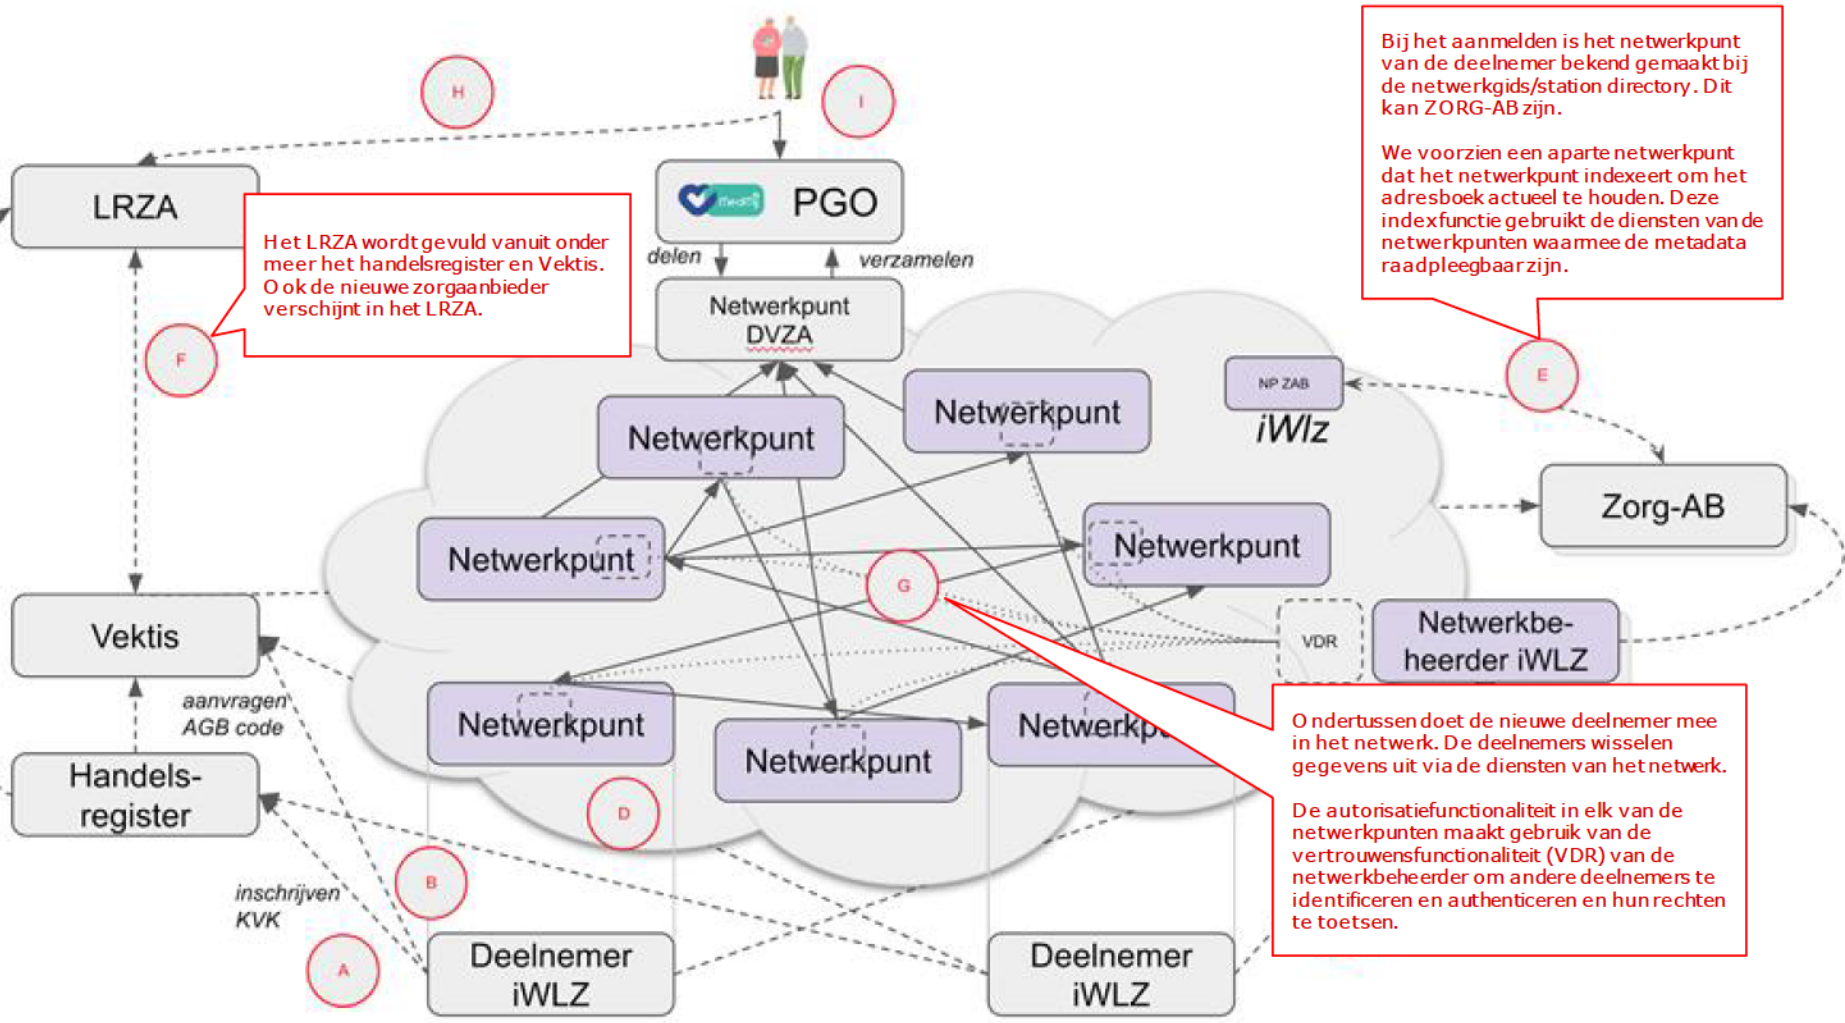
H

I

Bij het aanmelden is het netwerkpunt van de deelnemer bekend gemaakt bij de netwerkgids/station directory. Dit kan ZORG-AB zijn.

We voorzien een aparte netwerkpunt dat het netwerkpunt indexeert om het adresboek actueel te houden. Deze indexfunctie gebruikt de diensten van de netwerkpunten waarmee de metadata raadpleegbaar zijn.

LRZA

PGO

Het LRZA wordt gevuld vanuit onder meer het handelsregister en Vektis. Ook de nieuwe zorgaanbieder verschijnt in het LRZA.

delen

verzamelen

Netwerkpunt DVZA

F

NP ZAB

iWlz

E

Netwerkpunt

Netwerkpunt

Zorg-AB

Netwerkpunt

Netwerkpunt

G

Vektis

VDR

Netwerkbeheerder iWLZ

aanvragen AGB code

Netwerkpunt

Netwerkpunt

Netwerkp

Ondertussen doet de nieuwe deelnemer mee in het netwerk. De deelnemers wisselen gegevens uit via de diensten van het netwerk.

Handels-register

D

De autorisatiefunctionaliteit in elk van de netwerkpunten maakt gebruik van de vertrouwensfunctionaliteit (VDR) van de netwerkbeheerder om andere deelnemers te identificeren en authenticeren en hun rechten te toetsen.

B

inschrijven KVK

A

Deelnemer iWLZ

Deelnemer iWLZ